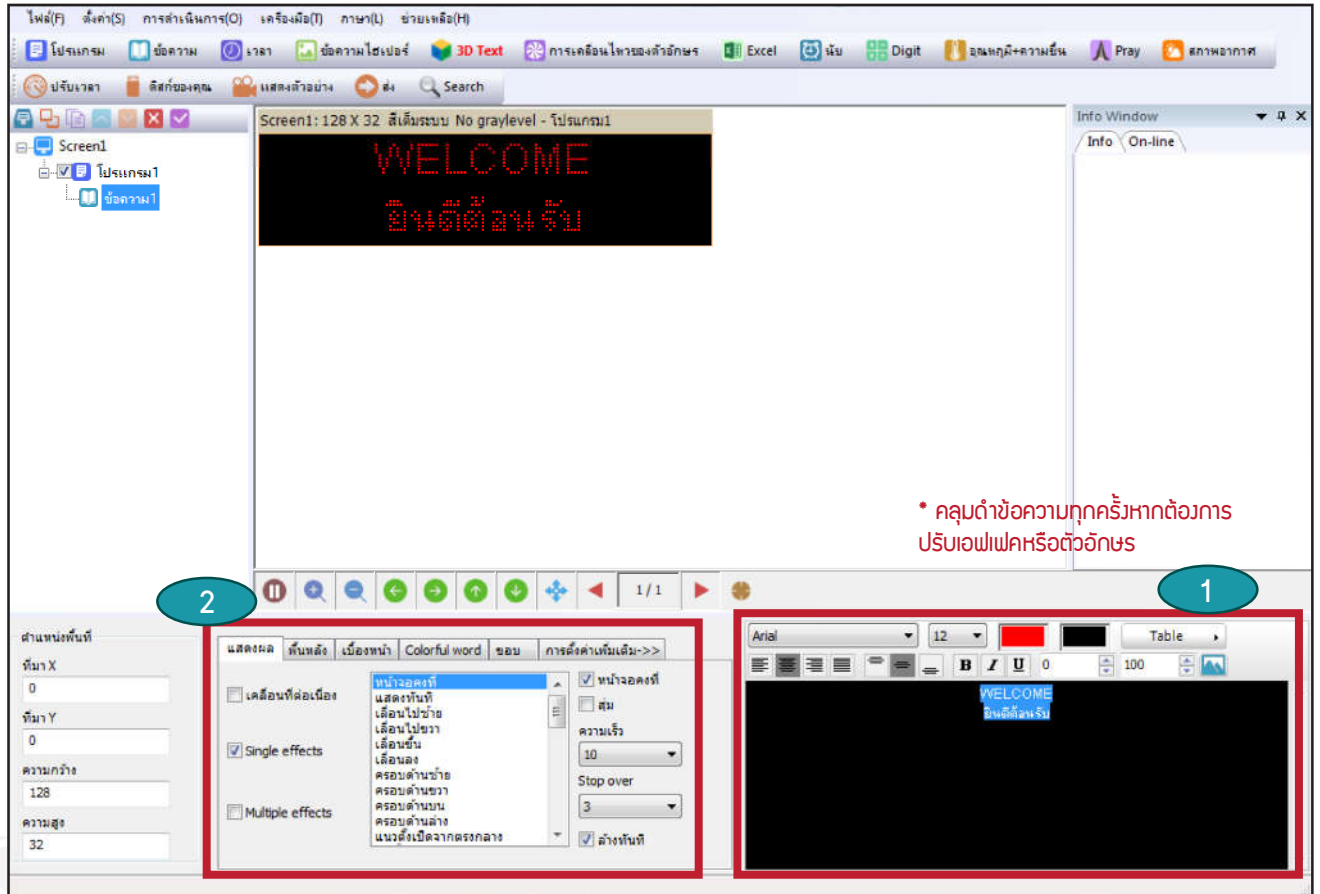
ไฟล์(F) ตั้งค่า(S) การดำเนินการ(O) เครื่องมือ(T) ภาษา(L) ช่วยเหลือ(H)

โปรแกรม ข้อความ เวลา ข้อความไฮเปอร์ 3D Text การเคลื่อนไหวของตัวอักษร Excel นับ Digit อุณหภูมิ+ความชื้น Pray สภาพอากาศ

ปรับเวลา ดิสก์ของคุณ แสดงตัวอย่าง ส่ง Search

Screen1
โปรแกรม1
ข้อความ1

Screen1: 128 X 32 สีเต็มระบบ No graylevel - โปรแกรม1

WELCOME
ยินดีต้อนรับ

Info Window
Info On-line

* คลุมดำข้อความทุกครั้งหากต้องการปรับเอฟเฟคหรือตัวอักษร

1/1

2

1

ตำแหน่งพื้นที่
ที่มา X
0
ที่มา Y
0
ความกว้าง
128
ความสูง
32

แสดงผล พื้นหลัง เบื้องหน้า Colorful word ขอบ การตั้งค่าเพิ่มเติม->>

เคลื่อนที่ต่อเนื่อง
Single effects
Multiple effects

หน้าจอคงที่
แสดงทันที
เลื่อนไปซ้าย
เลื่อนไปขวา
เลื่อนขึ้น
เลื่อนลง
ครอบด้านซ้าย
ครอบด้านขวา
ครอบด้านบน
ครอบด้านล่าง
แนวตั้งเปิดจากตรงกลาง

หน้าจอคงที่
สุ่ม
ความเร็ว
10
Stop over
3
ล้างทันที

Arial 12 Table
B I U 0 100

WELCOME
ยินดีต้อนรับ